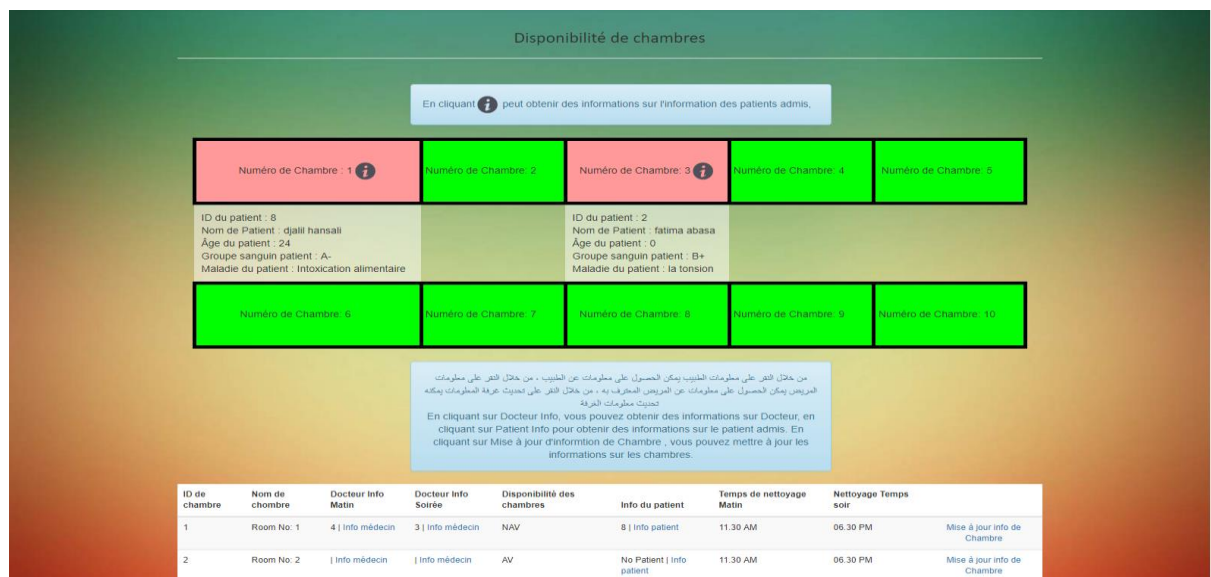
Disponibilité de chambres

En cliquant peut obtenir des informations sur l'information des patients admis,

Numéro de Chambre : 1

Numéro de Chambre: 2

Numéro de Chambre: 3

Numéro de Chambre: 4

Numéro de Chambre: 5

ID du patient : 8
Nom de Patient : djalil hansali
Âge du patient : 24
Groupe sanguin patient : A-
Maladie du patient : Intoxication alimentaire

ID du patient : 2
Nom de Patient : fatima abasa
Âge du patient : 0
Groupe sanguin patient : B+
Maladie du patient : la tonsion

Numéro de Chambre: 6

Numéro de Chambre: 7

Numéro de Chambre: 8

Numéro de Chambre: 9

Numéro de Chambre: 10

من خلال النقر على معلومات الطبيب يمكن الحصول على معلومات عن الطبيب ، من خلال النقر على معلومات المريض يمكن الحصول على معلومات عن المريض المعترف به ، من خلال النقر على تحديث غرفة المعلومات يمكنه تحديث معلومات الغرفة
En cliquant sur Docteur Info, vous pouvez obtenir des informations sur Docteur, en cliquant sur Patient Info pour obtenir des informations sur le patient admis. En cliquant sur Mise à jour d'informtion de Chambre , vous pouvez mettre à jour les informations sur les chambres.

| ID de chambre | Nom de chombre | Docteur Info Matin | Docteur Info Soirée | Disponibilité des chambres | Info du patient | Temps de nettoyage Matin | Nettoyage Temps soir | |
|---|---|---|---|---|---|---|---|---|
| 1 | Room No: 1 | 4 \| Info médecin | 3 \| Info médecin | NAV | 8 \| Info patient | 11.30 AM | 06.30 PM | Mise à jour info de Chambre |
| 2 | Room No: 2 | \| Info médecin | \| Info médecin | AV | No Patient \| Info patient | 11.30 AM | 06.30 PM | Mise à jour info de Chambre |